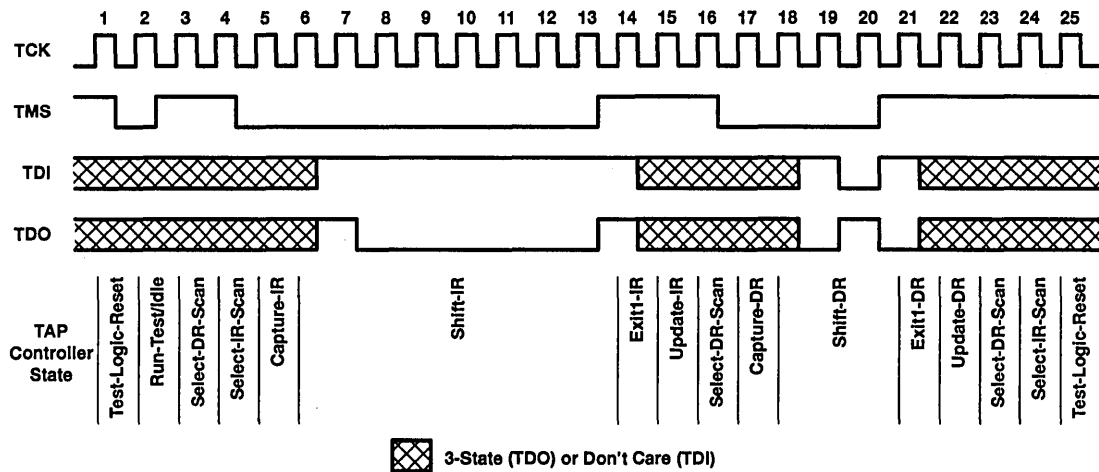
1 2 3 4 5 6 7 8 9 10 11 12 13 14 15 16 17 18 19 20 21 22 23 24 25

TCK

TMS

TDI

TDO

TAP Controller State

Test-Logic-Reset
Run-Test/Idle
Select-DR-Scan
Select-IR-Scan
Capture-IR
Shift-IR
Exit1-IR
Update-IR
Select-DR-Scan
Capture-DR
Shift-DR
Exit1-DR
Update-DR
Select-DR-Scan
Select-IR-Scan
Test-Logic-Reset

3-State (TDO) or Don't Care (TDI)